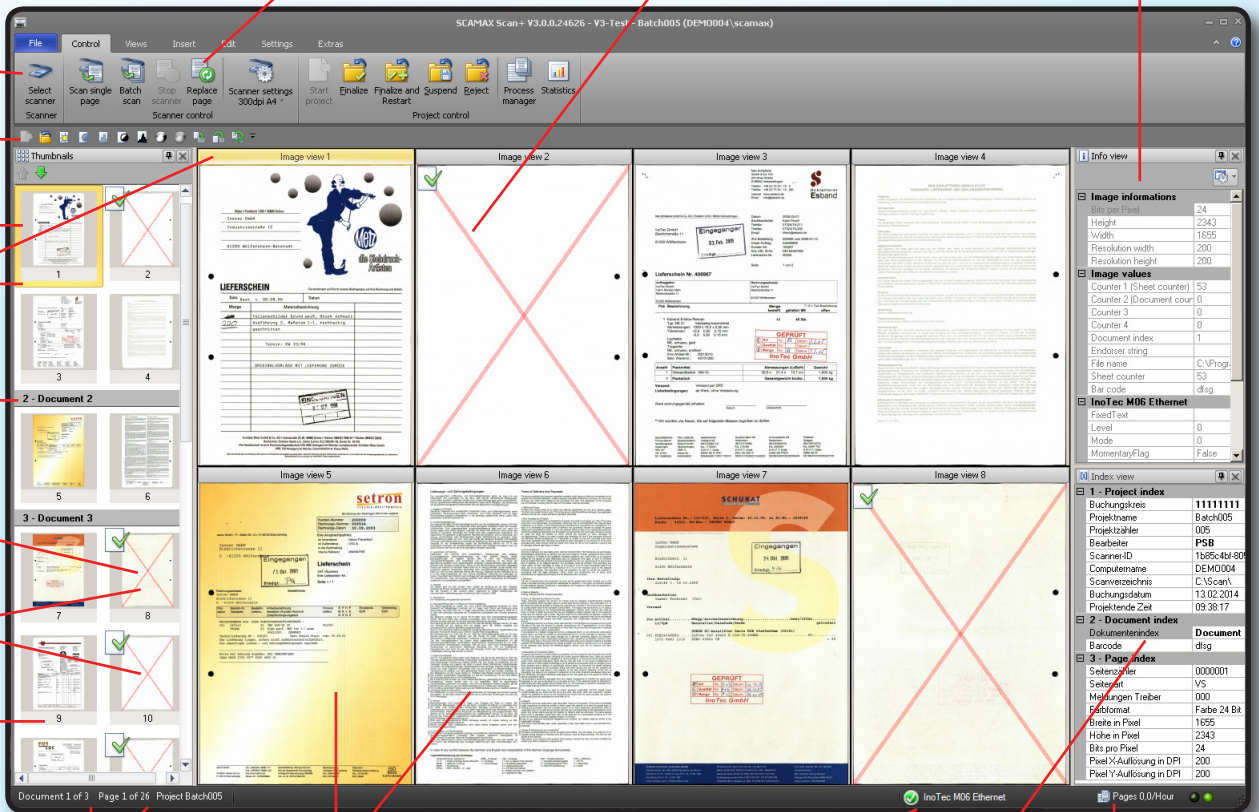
SCAMAX Scan+ V3.0.0.24626 - V3-Test - Batch005 (DEMO004\scamax)

File | Control | Views | Insert | Edit | Settings | Extras

Select scanner
Scanner

Scan single page | Batch scan | Stop scanner | Replace page
Scanner control

Scanner settings 300dpi A4

Start project | Finalize | Finalize and Restart | Suspend | Reject | Process manager | Statistics
Project control

Thumbnails

1 | 2 | 3 | 4

2 - Document 2

5 | 6

3 - Document 3

7 | 8 | 9 | 10

Image view 1 | Image view 2 | Image view 3 | Image view 4

Image view 5 | Image view 6 | Image view 7 | Image view 8

LIEFERSCHEIN

Lieferschein Nr. 400067

GEPRÜFT
InoTec GmbH

Eingegangen

setron

Lieferschein

SCHUKAT

Info view

| | |
|---|---|
| **Image informations** | |
| Bits per Pixel | 24 |
| Height | 2343 |
| Width | 1655 |
| Resolution width | 200 |
| Resolution height | 200 |
| **Image values** | |
| Counter 1 (Sheet counter) | 53 |
| Counter 2 (Document counter) | 0 |
| Counter 3 | 0 |
| Counter 4 | 0 |
| Document index | 1 |
| Endorser string | |
| File name | C:\Progr |
| Sheet counter | 53 |
| Bar code | dlsg |
| **InoTec M06 Ethernet** | |
| FixedText | |
| Level | 0 |
| Mode | 0 |
| MomentaryFlag | False |

Index view

| | |
|---|---|
| **1 - Project index** | |
| Buchungskreis | 11111111 |
| Projektname | Batch005 |
| Projektzähler | 005 |
| Bearbeiter | PSB |
| Scanner-ID | 1b85c4bf-80 |
| Computername | DEMO004 |
| Scanverzeichnis | C:\Scan\ |
| Buchungsdatum | 13.02.2014 |
| Projektende Zeit | 09:38:17 |
| **2 - Document index** | |
| Dokumentenindex | Document |
| Barcode | dlsg |
| **3 - Page index** | |
| Seitenzähler | 0000001 |
| Seitenart | VS |
| Meldungen Treiber | 000 |
| Farbformat | Farbe 24 Bit |
| Breite in Pixel | 1655 |
| Höhe in Pixel | 2343 |
| Bits pro Pixel | 24 |
| Pixel X-Auflösung in DPI | 200 |
| Pixel Y-Auflösung in DPI | 200 |

Document 1 of 3 | Page 1 of 26 | Project Batch005 | InoTec M06 Ethernet | Pages 0.0/Hour